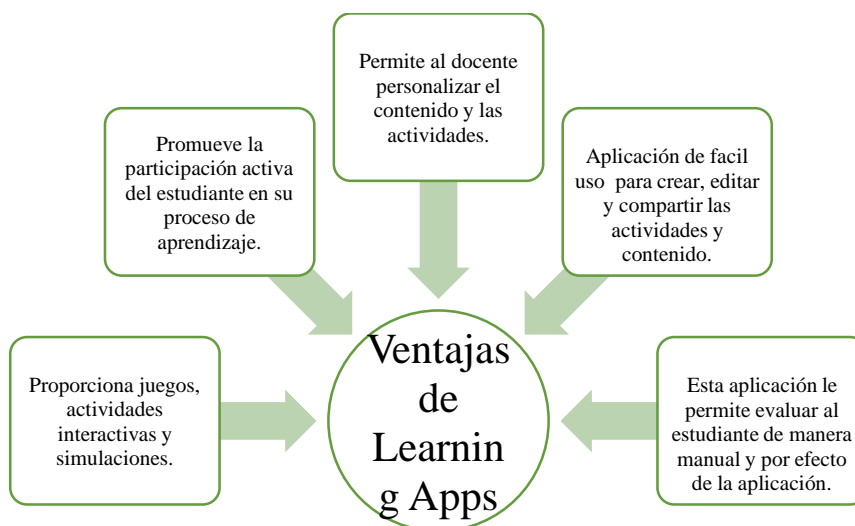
Permite al docente personalizar el contenido y las actividades.

Promueve la participación activa del estudiante en su proceso de aprendizaje.

Aplicación de facil uso para crear, editar y compartir las actividades y contenido.

Proporciona juegos, actividades interactivas y simulaciones.

Ventajas de Learnin g Apps

Esta aplicación le permite evaluar al estudiante de manera manual y por efecto de la aplicación.